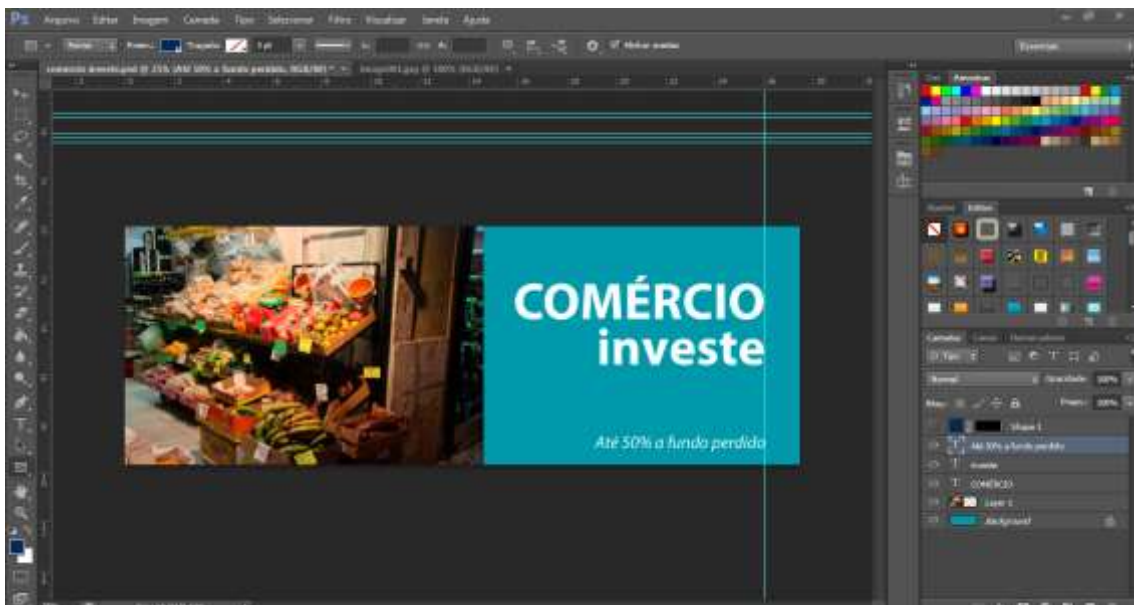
Arquivo Editar Imagem Camada Tipo Selecionar Filtro Visualizar Janela Ajuda

Traçado: 3 pt

Mostrar arestas

Essenciais

COMÉRCIO
investe

Até 50% a fundo perdido

Camadas

Normal

Opacidade: 100%

Preench.: 100%

Shape 1

Até 50% a fundo perdido

investe

COMÉRCIO

Layer 1

Background